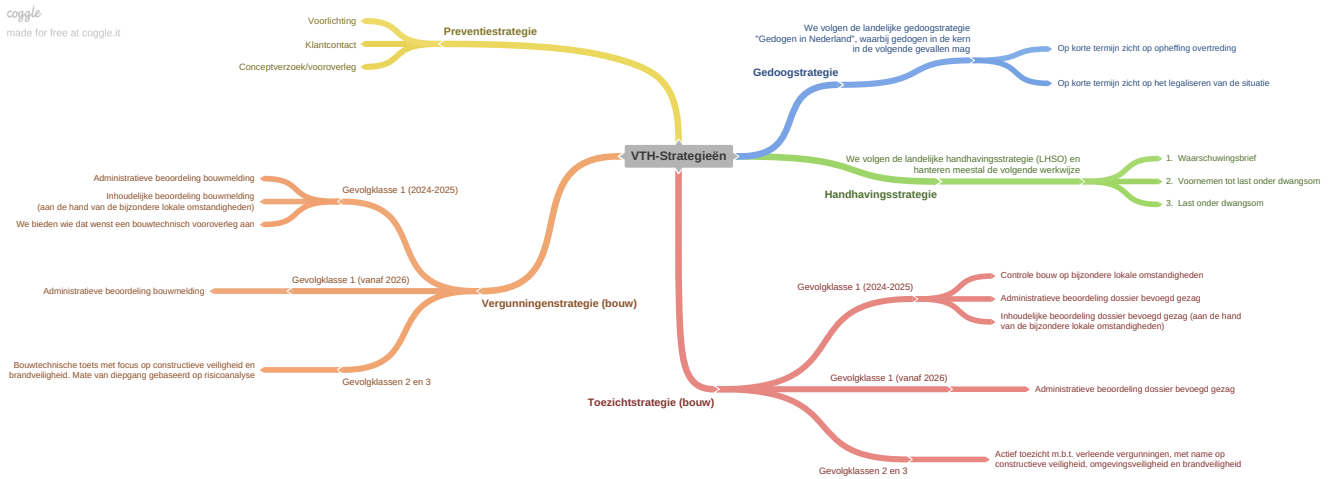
coggle
made for free at coggle.it

VTH-Strategieën

Preventiestrategie
Voorlichting
Klantcontact
Conceptverzoek/vooroverleg

Gedoogstrategie
We volgen de landelijke gedoogstrategie "Gedogen in Nederland", waarbij gedogen in de kern in de volgende gevallen mag
Op korte termijn zicht op opheffing overtreding
Op korte termijn zicht op het legaliseren van de situatie

Handhavingsstrategie
We volgen de landelijke handhavingsstrategie (LHSO) en hanteren meestal de volgende werkwijze
1. Waarschuwingsbrief
2. Voornemen tot last onder dwangsom
3. Last onder dwangsom

Vergunningenstrategie (bouw)
Gevolgklasse 1 (2024-2025)
Administratieve beoordeling bouwmelding
Inhoudelijke beoordeling bouwmelding (aan de hand van de bijzondere lokale omstandigheden)
We bieden wie dat wenst een bouwtechnisch vooroverleg aan
Gevolgklasse 1 (vanaf 2026)
Administratieve beoordeling bouwmelding
Gevolgklassen 2 en 3
Bouwtechnische toets met focus op constructieve veiligheid en brandveiligheid. Mate van diepgang gebaseerd op risicoanalyse

Toezichtstrategie (bouw)
Gevolgklasse 1 (2024-2025)
Controle bouw op bijzondere lokale omstandigheden
Administratieve beoordeling dossier bevoegd gezag
Inhoudelijke beoordeling dossier bevoegd gezag (aan de hand van de bijzondere lokale omstandigheden)
Gevolgklasse 1 (vanaf 2026)
Administratieve beoordeling dossier bevoegd gezag
Gevolgklassen 2 en 3
Actief toezicht m.b.t. verleende vergunningen, met name op constructieve veiligheid, omgevingsveiligheid en brandveiligheid